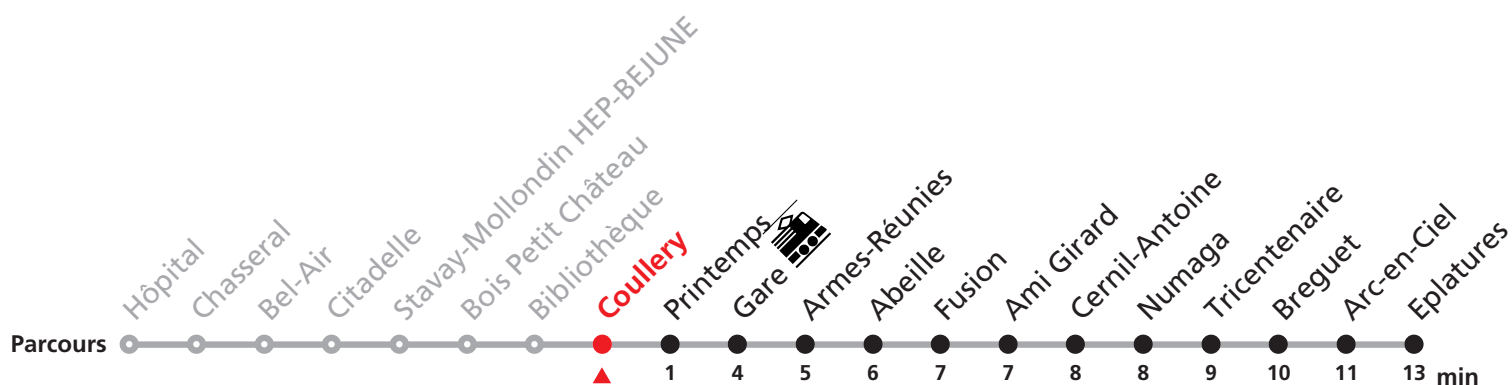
Parcours

Hôpital
Chasseral
Bel-Air
Citadelle
Stavay-Mollondin HEP-BEJUNE
Bois Petit Château
Bibliothèque
Coullery
Printemps 1
Gare 4
Armes-Réunies 5
Abeille 6
Fusion 7
Ami Girard 7
Cernil-Antoine 8
Numaga 8
Tricentenaire 9
Breguet 10
Arc-en-Ciel 11
Eplatures 13

min